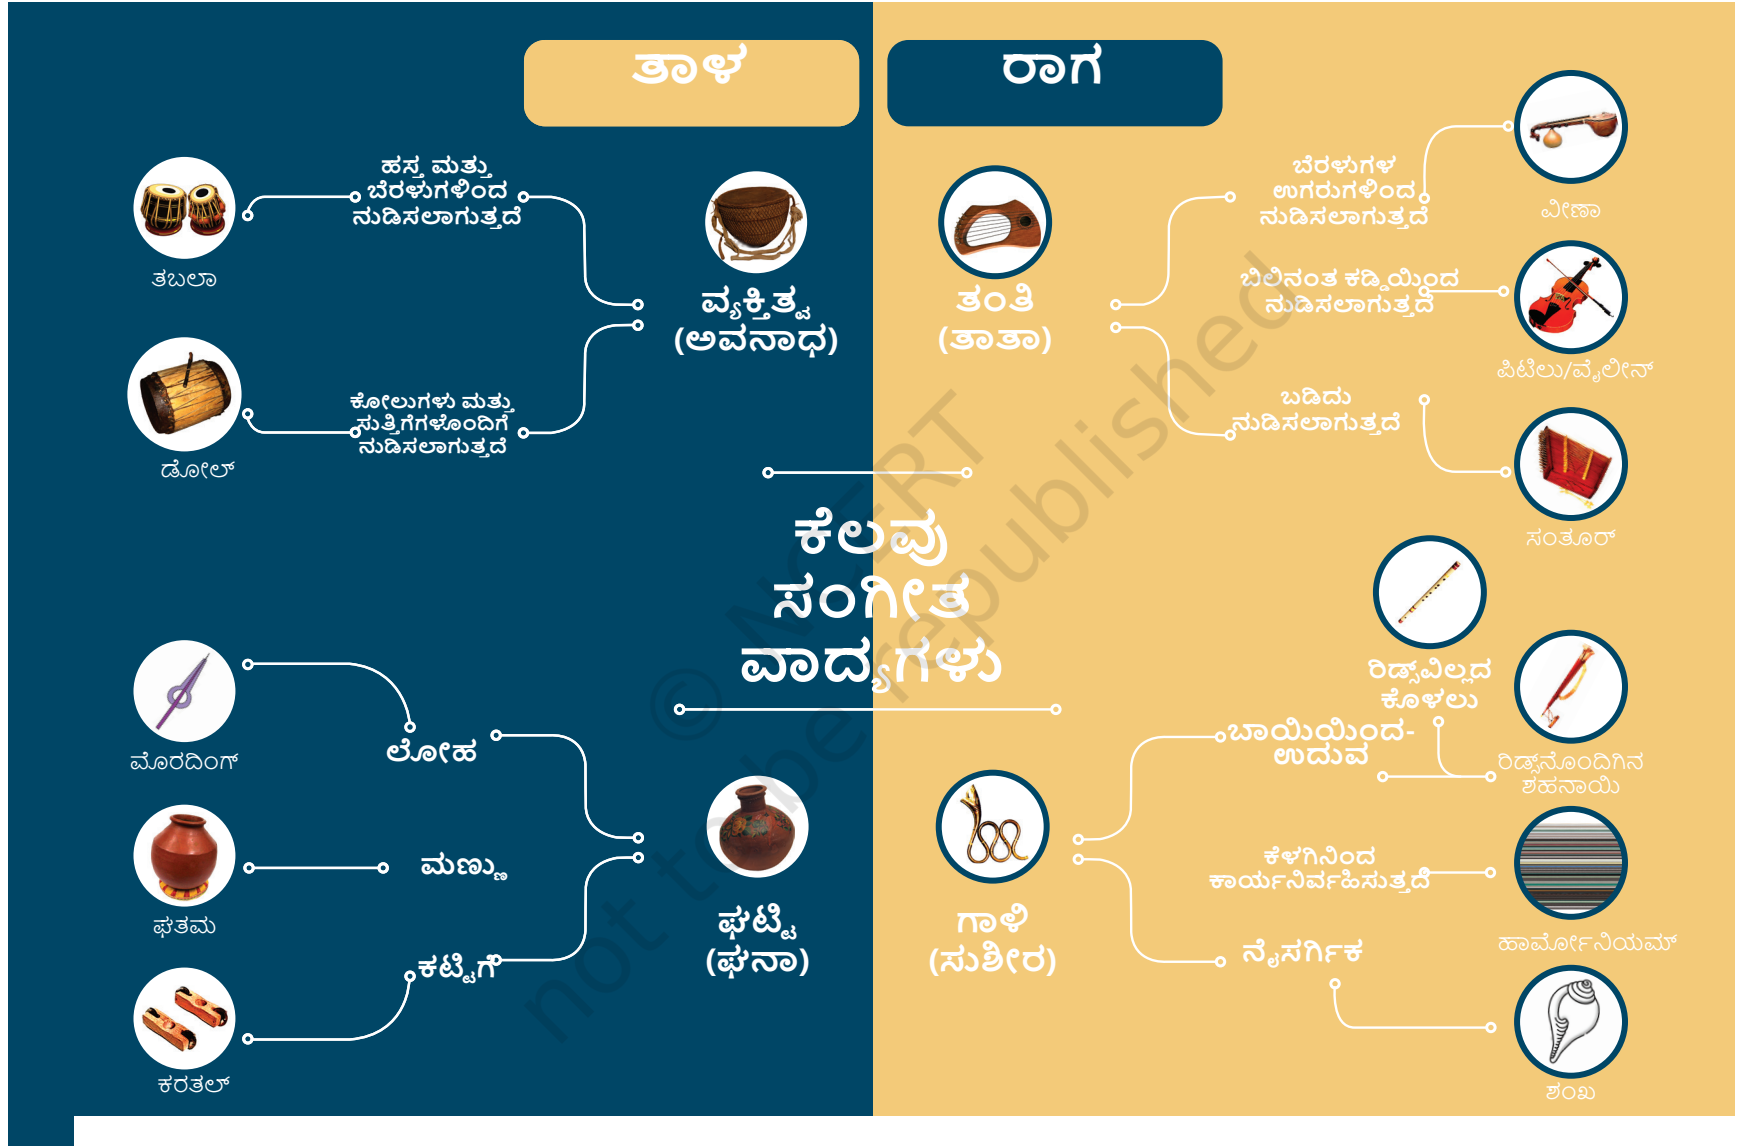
ತಾಳ

ರಾಗ

ಹಸ್ತ ಮತ್ತು ಬೆರಳುಗಳಿಂದ ನುಡಿಸಲಾಗುತ್ತದೆ

ತಬಲಾ

ವ್ಯಕ್ತಿತ್ವ (ಅವನಾಧ)

ಕೋಲುಗಳು ಮತ್ತು ಸುತ್ತಿಗೆಗಳೊಂದಿಗೆ ನುಡಿಸಲಾಗುತ್ತದೆ

ಡೋಲ್

ತಂತಿ (ತಾತಾ)

ಬೆರಳುಗಳ ಉಗುರುಗಳಿಂದ ನುಡಿಸಲಾಗುತ್ತದೆ

ವೀಣಾ

ಬಿಲಿನಂತ ಕಡ್ಡಿಯಿಂದ ನುಡಿಸಲಾಗುತ್ತದೆ

ಪಿಟೀಲು/ವೈಲೀನ್

ಬಡಿದು ನುಡಿಸಲಾಗುತ್ತದೆ

ಸಂತೂರ್

ಕೆಲವು ಸಂಗೀತ ವಾದ್ಯಗಳು

ಮೊರದಿಂಗ್

ಲೋಹ

ಮಣ್ಣು

ಘತಮ

ಕಟ್ಟಿಗೆ

ಕರತಲ್

ಘಟ್ಟಿ (ಘನಾ)

ರಿಡ್ಸವಿಲ್ಲದ ಕೊಳಲು

ಬಾಯಿಯಿಂದ-ಊದುವ

ರಿಡ್ಸನೊಂದಿಗಿನ ಶಹನಾಯಿ

ಗಾಳಿ (ಸುಶೀರ)

ಕೆಳಗಿನಿಂದ ಕಾರ್ಯನಿರ್ವಹಿಸುತ್ತದೆ

ಹಾರ್ಮೋನಿಯಮ್

ನೈಸರ್ಗಿಕ

ಶಂಖ

© NCERT not to be republished